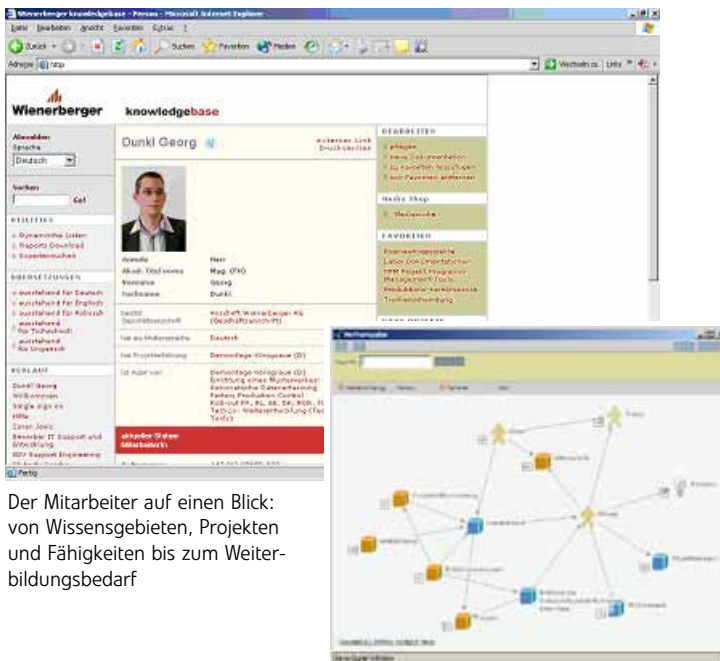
Wienerberger knowledgebase - Persona - Microsoft Internet Explorer

Datei Bearbeiten Ansicht Favoriten Extras ?

Zurück Suchen Favoriten Medien

Adresse http

Wechseln zu Links

Wienerberger knowledgebase

Auswahl: Sprache Deutsch

Suchen Go!

Dunkl Georg

externer Link Druckansicht

Anrede Herr
Akad. Titel vorne Mag. (FH)
Vorname Georg
Nachname Dunkl

Sector Geschäftsbereich Konzern Wienerberger AG (Geschäftsbereich)

Fakultät/Muttersprache Deutsch

Mein Projekterfahrung Demoanlage Kinograue (D)

aktueller Status Mitarbeiter/in

BEARBEITEN

Media Shop

FAVORITEN

ÜBERSETZUNGEN

VERLAUF

Dunkl Georg
Willkommen

Fertig

Der Mitarbeiter auf einen Blick: von Wissensgebieten, Projekten und Fähigkeiten bis zum Weiterbildungsbedarf